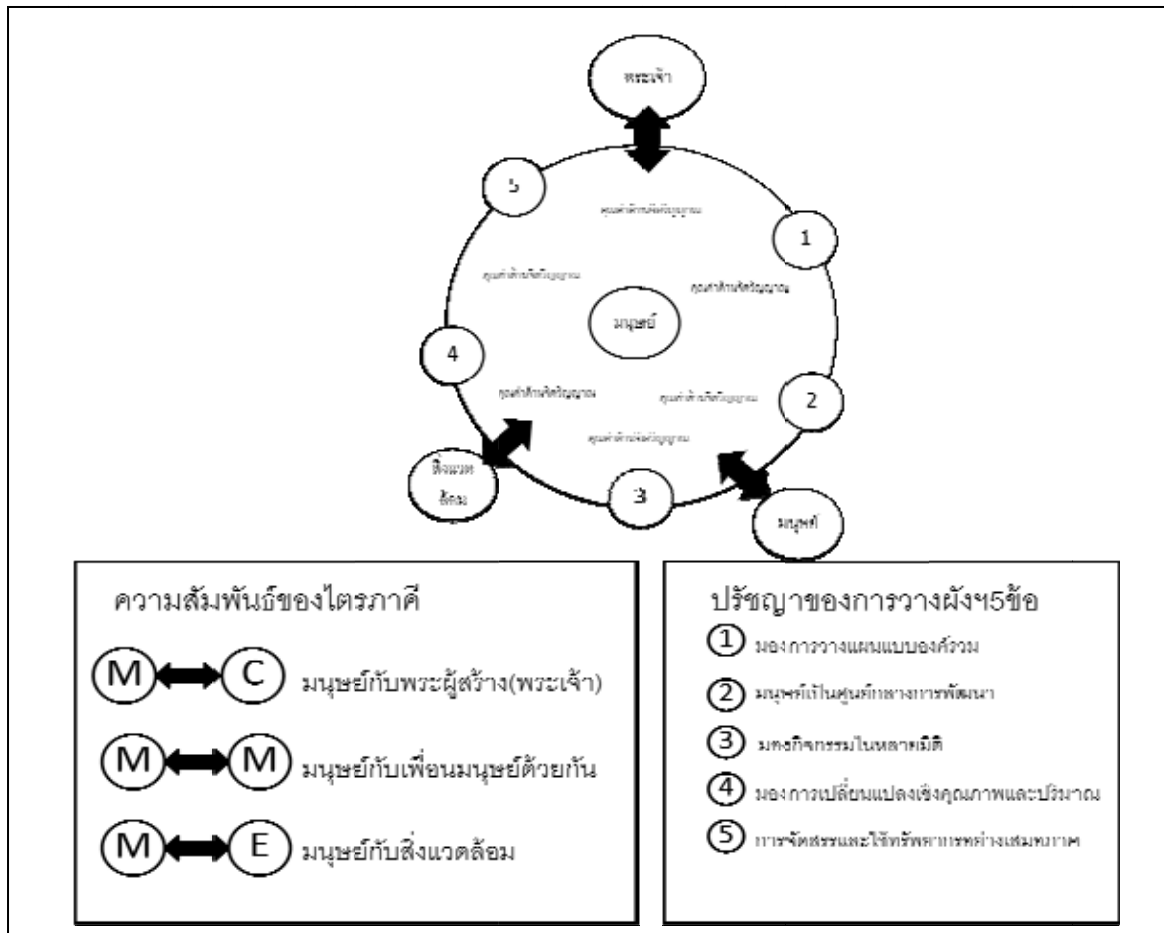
พระเจ้า

5

คุณค่าด้านจิตวิญญาณ

1

คุณค่าด้านจิตวิญญาณ

คุณค่าด้านจิตวิญญาณ

มนุษย์

4

คุณค่าด้านจิตวิญญาณ

คุณค่าด้านจิตวิญญาณ

2

คุณค่าด้านจิตวิญญาณ

สิ่งแวดล้อม

3

มนุษย์

ความสัมพันธ์ของไตรภาคี

M C มนุษย์กับพระผู้สร้าง(พระเจ้า)

M M มนุษย์กับเพื่อนมนุษย์ด้วยกัน

M E มนุษย์กับสิ่งแวดล้อม

ปรัชญาของการวางผังฯ5ข้อ

① มองการวางแผนแบบองค์รวม

② มนุษย์เป็นศูนย์กลางการพัฒนา

③ มองกิจกรรมในหลายมิติ

④ มองการเปลี่ยนแปลงเชิงคุณภาพและปริมาณ

⑤ การจัดสรรและใช้ทรัพยากรอย่างเสมอภาค